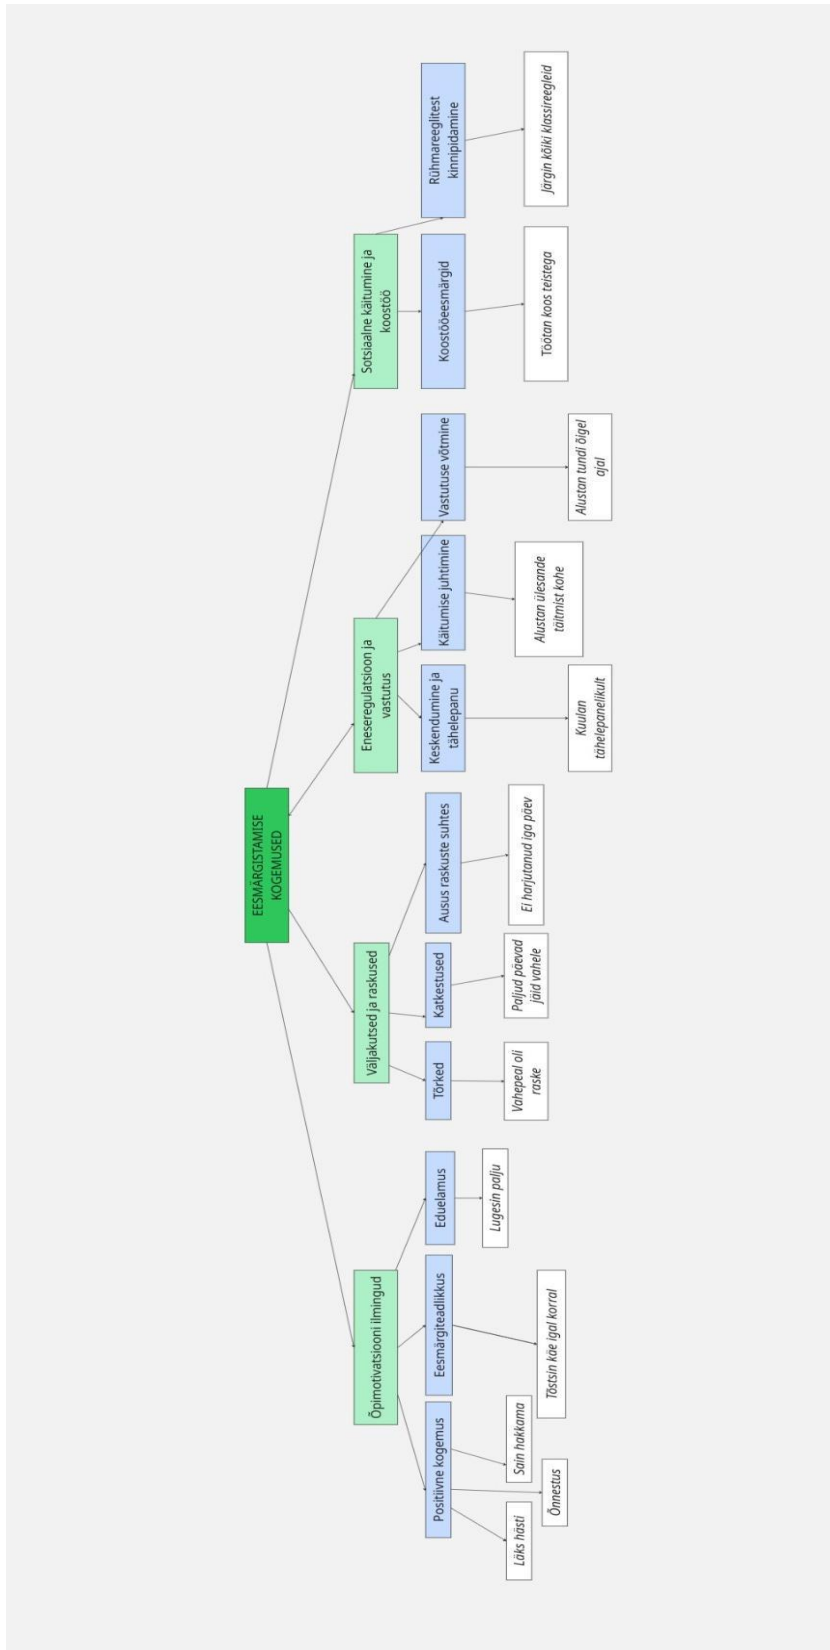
EESMÄRGISTAMISE KOGEMUSED

Õpimotivatsiooni ilmingud

Positiivne kogemus

Läks hästi

Õnnestus

Sain hakkama

Eesmärgiteadlikkus

Tõstsin käe igal korral

Eduelamus

Lugesin palju

Väljakutsed ja raskused

Tõrked

Vahepeal oli raske

Katkestused

Paljud päevad jäid vahele

Ausus raskuste suhtes

Ei harjutanud iga päev

Eneseregulatsioon ja vastutus

Keskendumine ja tähelepanu

Kuulan tähelepanelikult

Käitumise juhtimine

Alustan ülesande täitmist kohe

Vastutuse võtmine

Alustan tundi õigel ajal

Sotsiaalne käitumine ja koostöö

Koostööeesmärgid

Töötan koos teistega

Rühmareeglitest kinnipidamine

Järgin kõiki klassireegleid